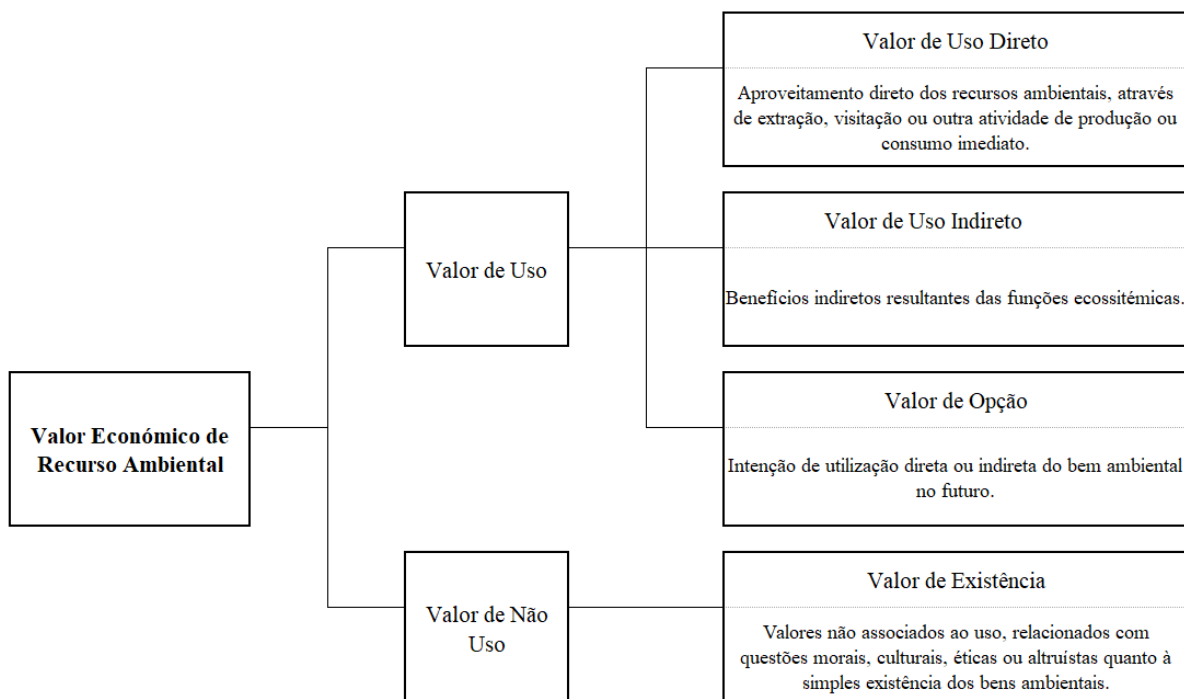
Valor Económico de Recurso Ambiental

Valor de Uso

Valor de Não Uso

Valor de Uso Direto

Aproveitamento direto dos recursos ambientais, através de extração, visitação ou outra atividade de produção ou consumo imediato.

Valor de Uso Indireto

Benefícios indiretos resultantes das funções ecossitémicas.

Valor de Opção

Intenção de utilização direta ou indireta do bem ambiental no futuro.

Valor de Existência

Valores não associados ao uso, relacionados com questões morais, culturais, éticas ou altruístas quanto à simples existência dos bens ambientais.